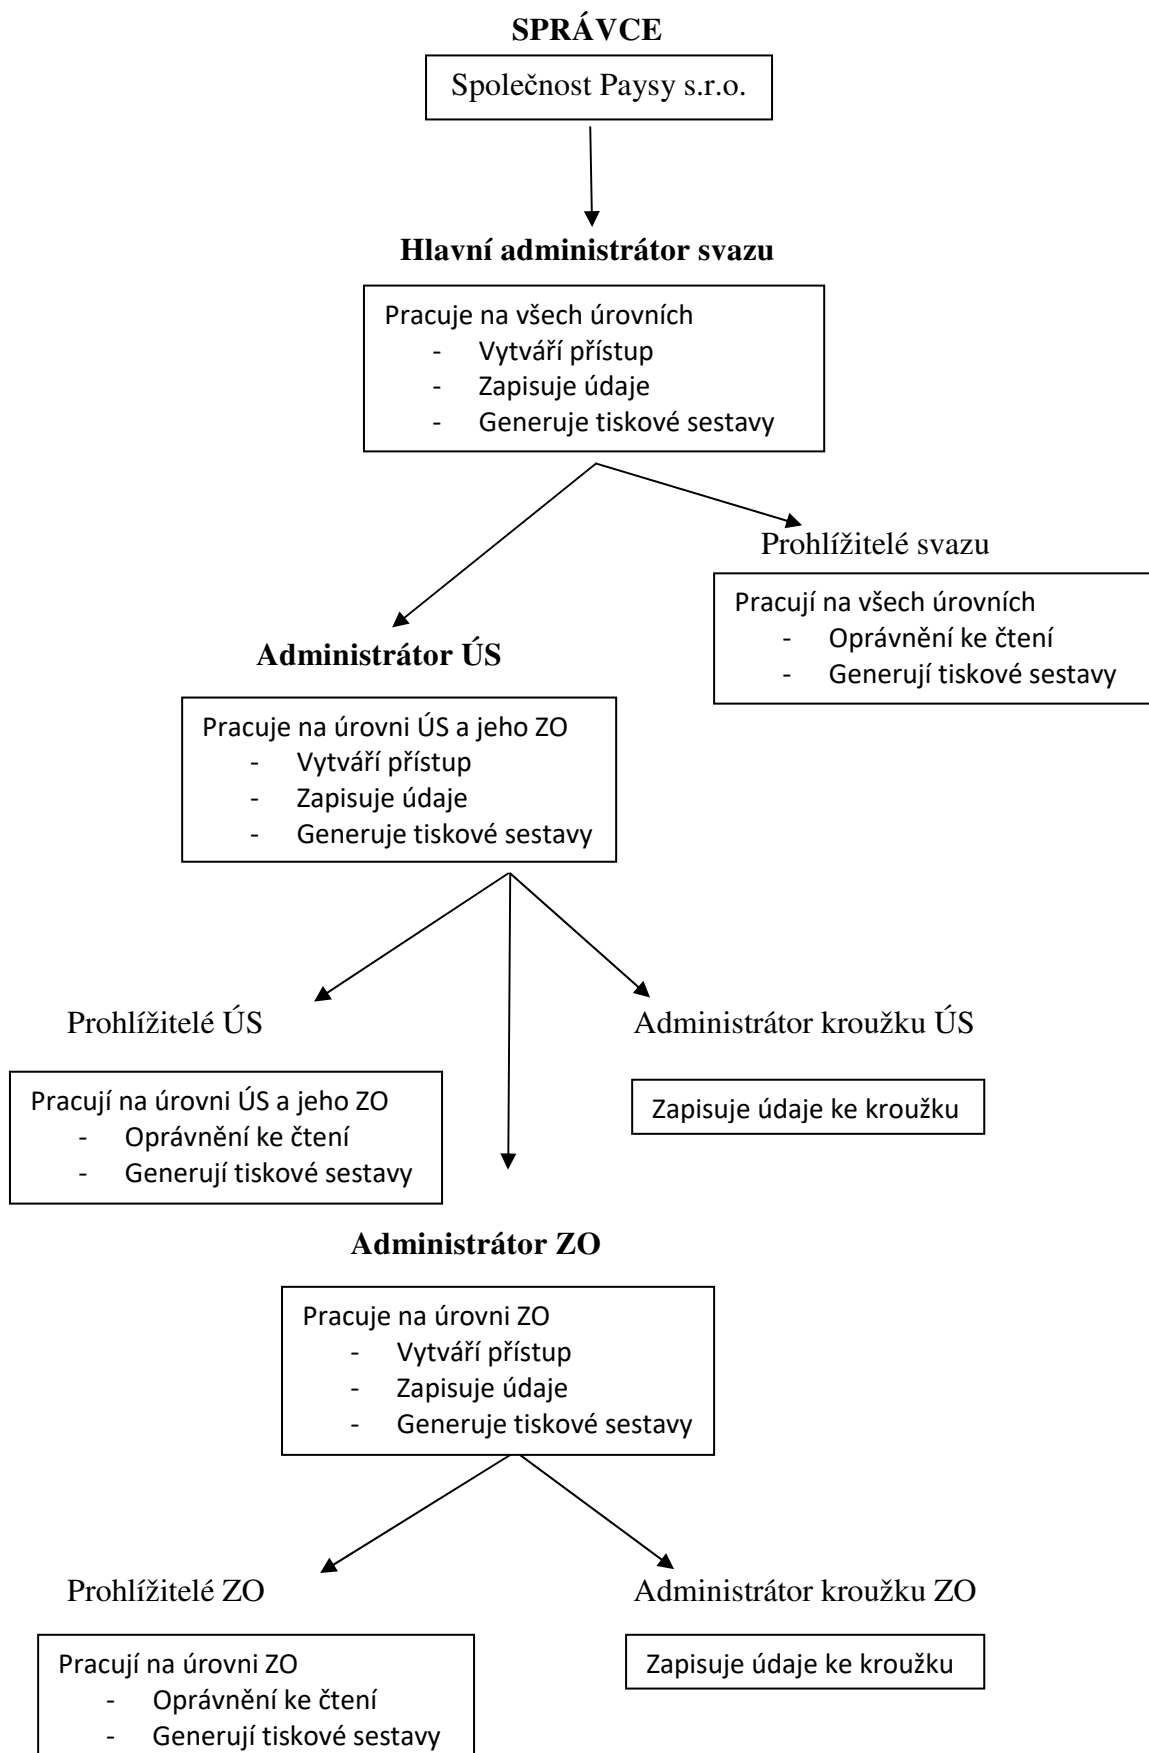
**SPRÁVCE**

Společnost Paysy s.r.o.

**Hlavní administrátor svazu**

Pracuje na všech úrovních
- Vytváří přístup
- Zapisuje údaje
- Generuje tiskové sestavy

Prohlížitelé svazu

Pracují na všech úrovních
- Oprávnění ke čtení
- Generují tiskové sestavy

**Administrátor ÚS**

Pracuje na úrovni ÚS a jeho ZO
- Vytváří přístup
- Zapisuje údaje
- Generuje tiskové sestavy

Prohlížitelé ÚS

Pracují na úrovni ÚS a jeho ZO
- Oprávnění ke čtení
- Generují tiskové sestavy

Administrátor kroužku ÚS

Zapisuje údaje ke kroužku

**Administrátor ZO**

Pracuje na úrovni ZO
- Vytváří přístup
- Zapisuje údaje
- Generuje tiskové sestavy

Prohlížitelé ZO

Pracují na úrovni ZO
- Oprávnění ke čtení
- Generují tiskové sestavy

Administrátor kroužku ZO

Zapisuje údaje ke kroužku